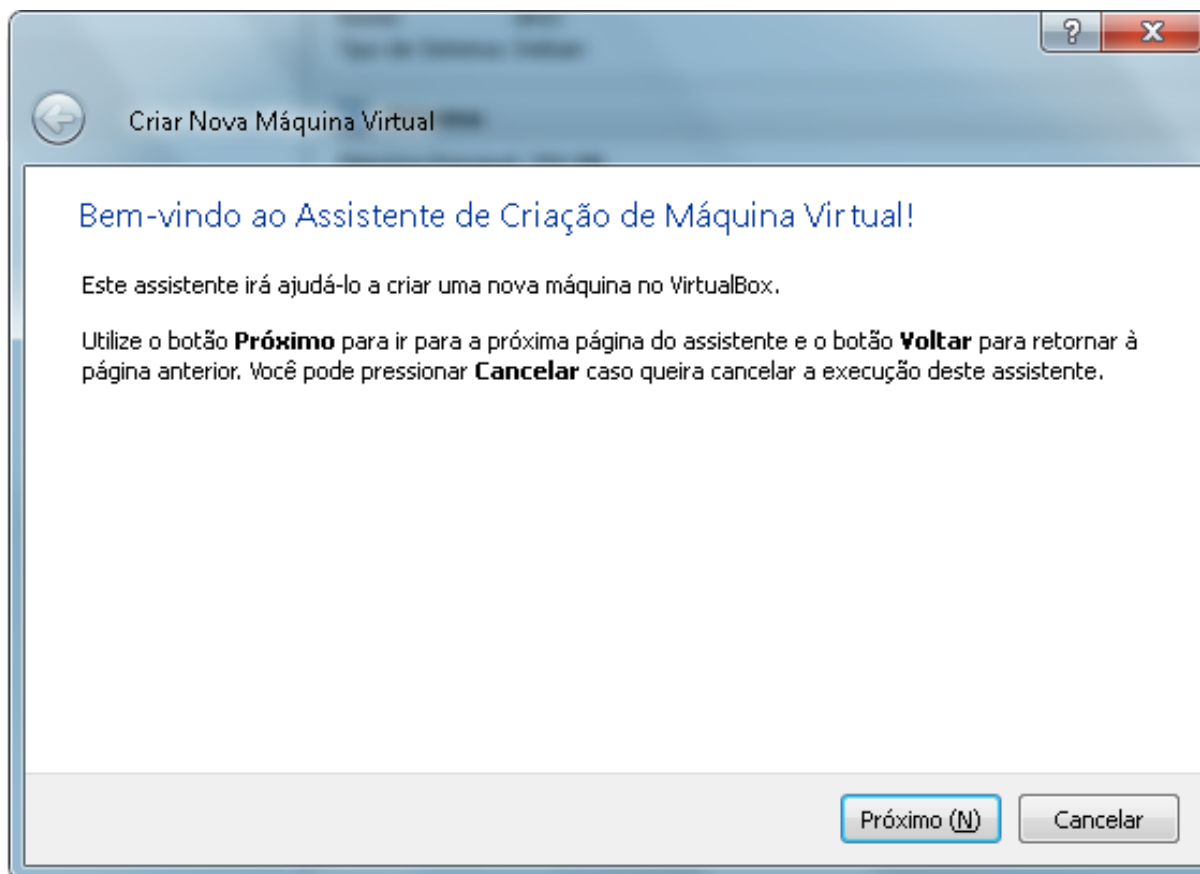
?

Criar Nova Máquina Virtual

Bem-vindo ao Assistente de Criação de Máquina Virtual!

Este assistente irá ajudá-lo a criar uma nova máquina no VirtualBox.

Utilize o botão **Próximo** para ir para a próxima página do assistente e o botão **Voltar** para retornar à página anterior. Você pode pressionar **Cancelar** caso queira cancelar a execução deste assistente.

Próximo (N)

Cancelar